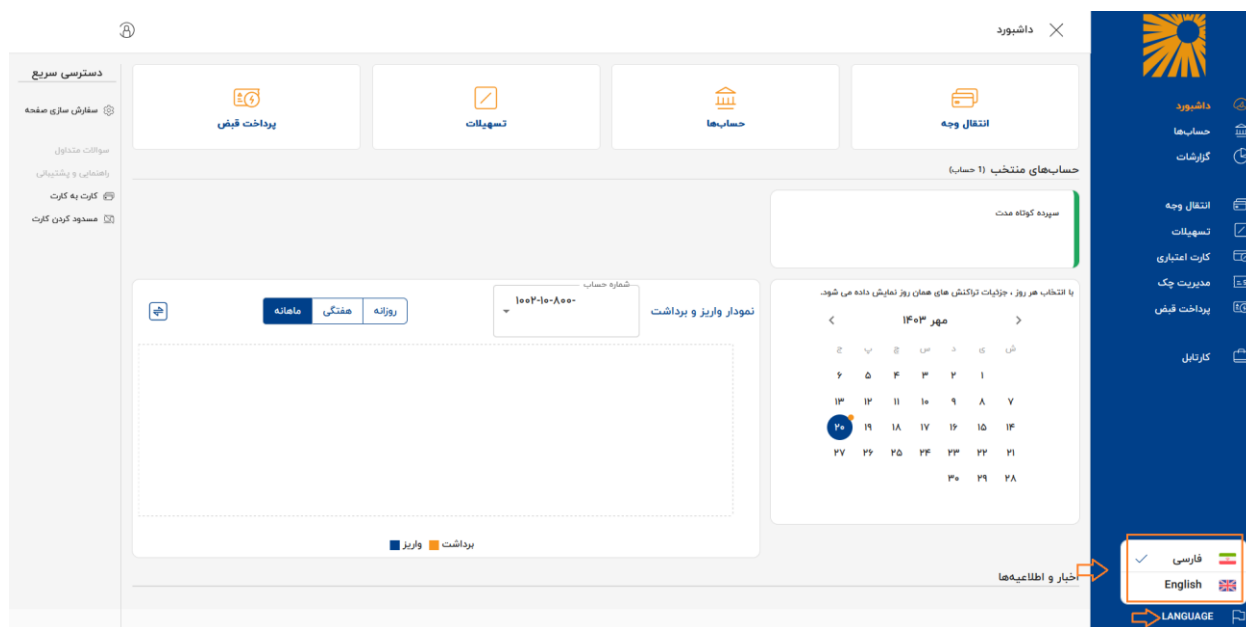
داشبورد

داشبورد
حساب‌ها
گزارشات

انتقال وجه
تسهیلات
کارت اعتباری
مدیریت چک
پرداخت قبض

کارتابل

انتقال وجه
حساب‌ها
تسهیلات
پرداخت قبض

دسترسی سریع
سفارش سازی صفحه
سوالات متداول
راهنمایی و پشتیبانی
کارت به کارت
مسدود کردن کارت

حساب‌های منتخب (1 حساب)

سپرده کوتاه مدت

با انتخاب هر روز ، جزئیات تراکنش های همان روز نمایش داده می شود.

مهر ۱۴۰۳

| ش | ی | د | س | چ | پ | ج |
|---|---|---|---|---|---|---|
| ۱ | ۲ | ۳ | ۴ | ۵ | ۶ | |
| ۷ | ۸ | ۹ | ۱۰ | ۱۱ | ۱۲ | ۱۳ |
| ۱۴ | ۱۵ | ۱۶ | ۱۷ | ۱۸ | ۱۹ | ۲۰ |
| ۲۱ | ۲۲ | ۲۳ | ۲۴ | ۲۵ | ۲۶ | ۲۷ |
| ۲۸ | ۲۹ | ۳۰ | | | | |

نمودار واریز و برداشت
شماره حساب
۱۰۰۲-۱۰-۸۰۰-
روزانه
هفتگی
ماهانه

برداشت
واریز

اخبار و اطلاعیه‌ها

فارسی
English
LANGUAGE